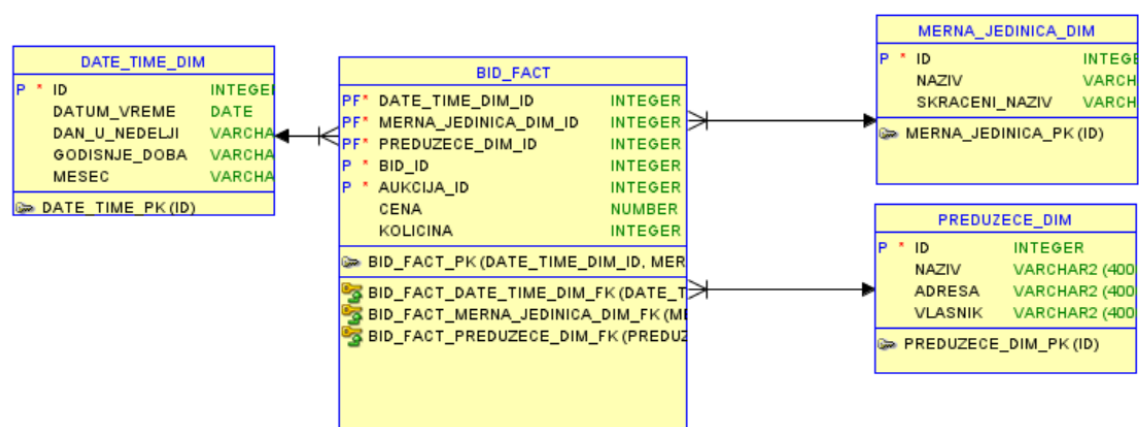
DATE_TIME_DIM

| | | |
|---|---|---|
| P * | ID | INTEGE |
| | DATUM_VREME | DATE |
| | DAN_U_NEDELJI | VARCHA |
| | GODISNJE_DOBA | VARCHA |
| | MESEC | VARCHA |

DATE_TIME_PK (ID)

BID_FACT

| | | |
|---|---|---|
| PF* | DATE_TIME_DIM_ID | INTEGER |
| PF* | MERNA_JEDINICA_DIM_ID | INTEGER |
| PF* | PREDUZECE_DIM_ID | INTEGER |
| P * | BID_ID | INTEGER |
| P * | AUKCIJA_ID | INTEGER |
| | CENA | NUMBER |
| | KOLICINA | INTEGER |

BID_FACT_PK (DATE_TIME_DIM_ID, MER

BID_FACT_DATE_TIME_DIM_FK (DATE_T
BID_FACT_MERNA_JEDINICA_DIM_FK (M
BID_FACT_PREDUZECE_DIM_FK (PREDUZ

MERNA_JEDINICA_DIM

| | | |
|---|---|---|
| P * | ID | INTEGE |
| | NAZIV | VARCH |
| | SKRACENI_NAZIV | VARCH |

MERNA_JEDINICA_PK (ID)

PREDUZECE_DIM

| | | |
|---|---|---|
| P * | ID | INTEGER |
| | NAZIV | VARCHAR2 (400 |
| | ADRESA | VARCHAR2 (400 |
| | VLASNIK | VARCHAR2 (400 |

PREDUZECE_DIM_PK (ID)